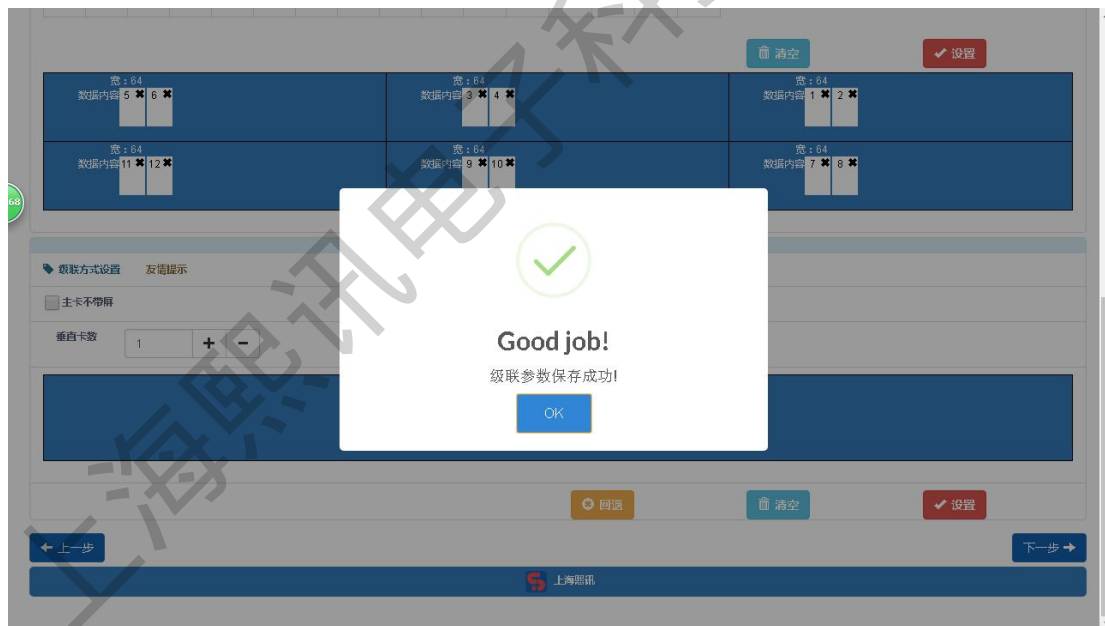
清空
设置

宽：64
数据内容 5 ✖ 6 ✖

宽：64
数据内容 3 ✖ 4 ✖

宽：64
数据内容 1 ✖ 2 ✖

宽：64
数据内容 11 ✖ 12 ✖

宽：64
数据内容 9 ✖ 10 ✖

宽：64
数据内容 7 ✖ 8 ✖

68

级联方式设置 友情提示

主卡不带屏

垂直卡数 1 + −

Good job!

级联参数保存成功!

OK

回读 清空 设置

上一步

下一步

上海熙讯

上海熙讯电子科